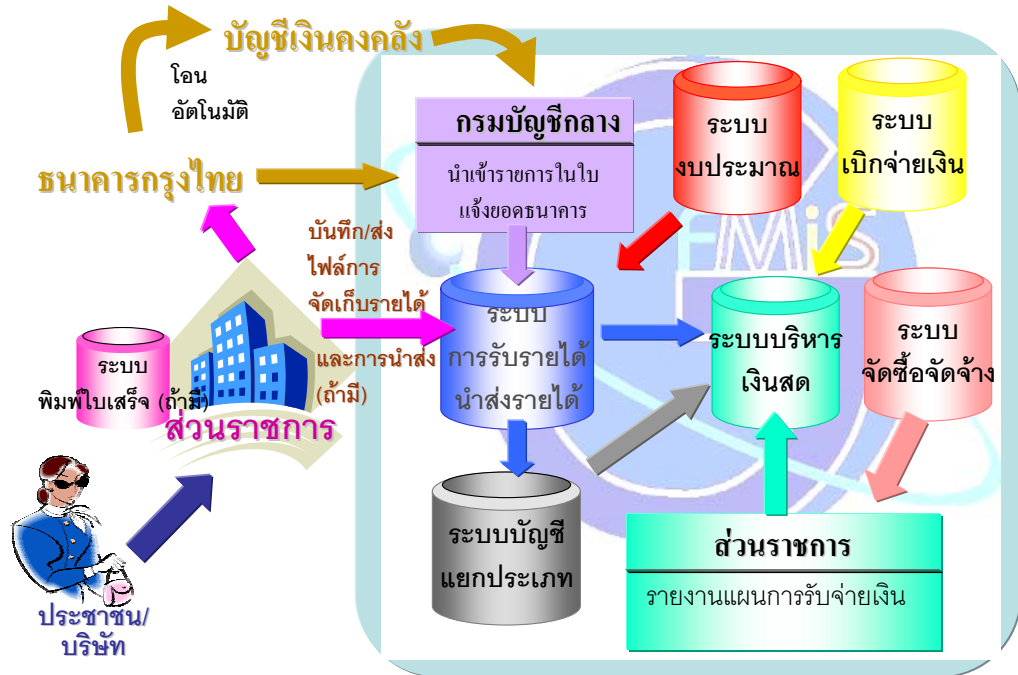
บัญชีเงินคงคลัง

โอน
อัตโนมัติ

ธนาคารกรุงไทย

กรมบัญชีกลาง

นำเข้ารายการในใบแจ้งยอดธนาคาร

ระบบ
งบประมาณ

ระบบ
เบิกจ่ายเงิน

บันทึก/ส่งไฟล์การจัดเก็บรายได้

และการนำส่ง (ถ้ามี)

ระบบ
การรับรายได้
นำส่งรายได้

ระบบบริหารเงินสด

ระบบ
จัดซื้อจัดจ้าง

ระบบ
พิมพ์ใบเสร็จ (ถ้ามี)

ส่วนราชการ

ระบบบัญชี
แยกประเภท

ส่วนราชการ

รายงานแผนการรับจ่ายเงิน

ประชาชน/
บริษัท

FMIS